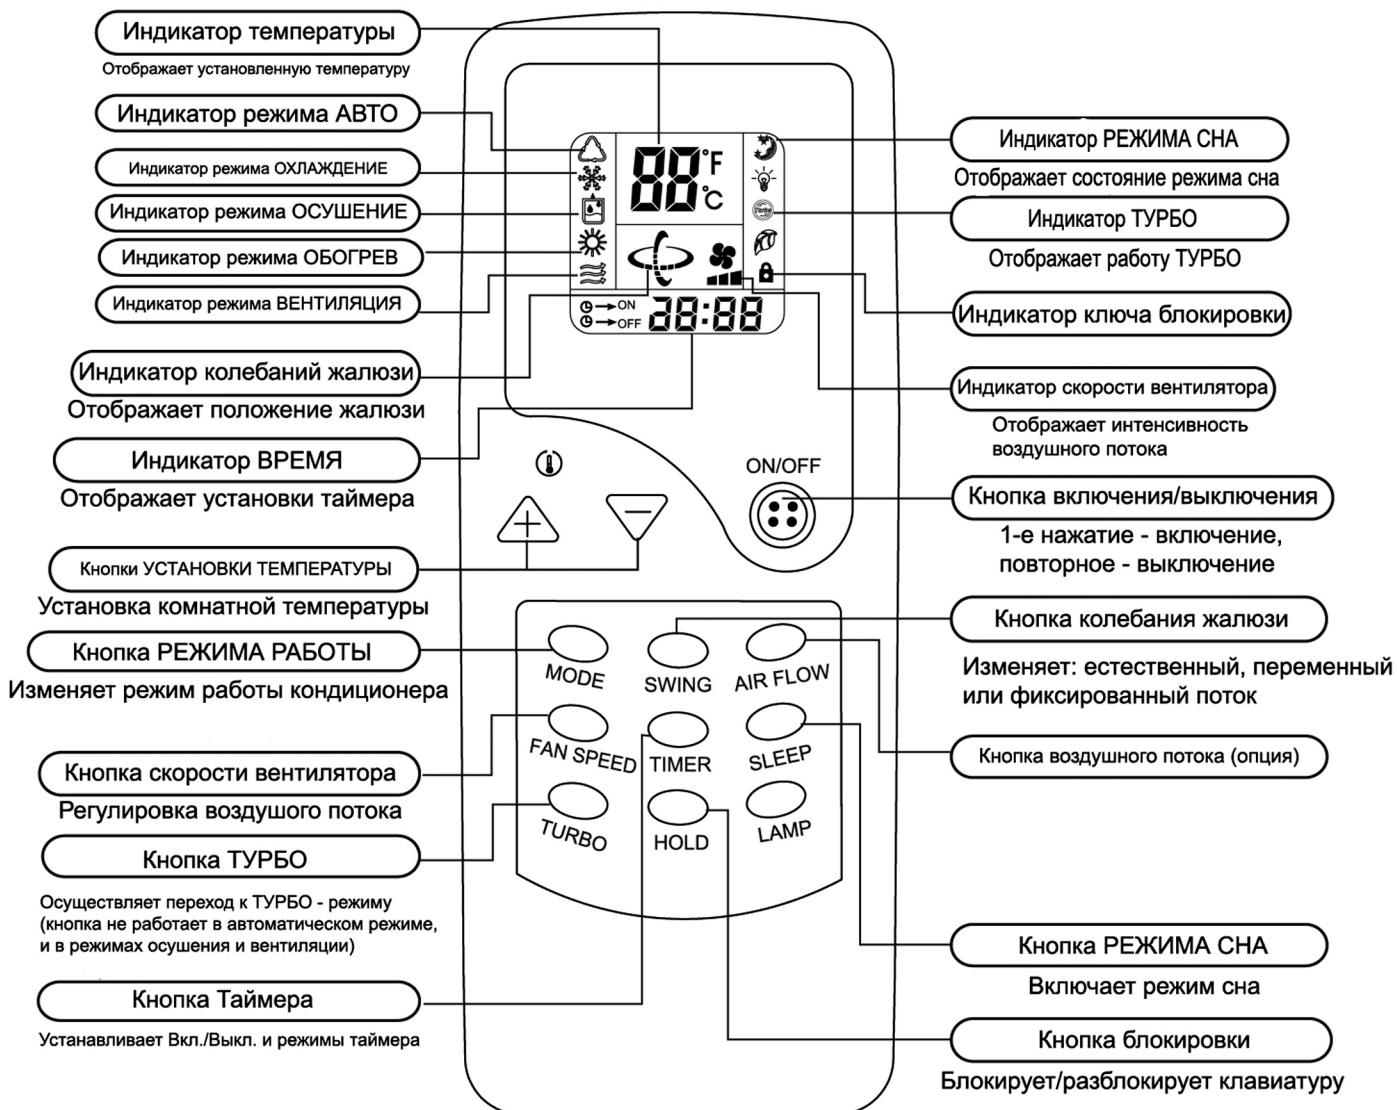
Индикатор температуры
Отображает установленную температуру

Индикатор режима АВТО

Индикатор режима ОХЛАЖДЕНИЕ

Индикатор режима ОСУШЕНИЕ

Индикатор режима ОБОГРЕВ

Индикатор режима ВЕНТИЛЯЦИЯ

Индикатор колебаний жалюзи
Отображает положение жалюзи

Индикатор ВРЕМЯ
Отображает установки таймера

Кнопки УСТАНОВКИ ТЕМПЕРАТУРЫ
Установка комнатной температуры

Кнопка РЕЖИМА РАБОТЫ
Изменяет режим работы кондиционера

Кнопка скорости вентилятора
Регулировка воздушого потока

Кнопка ТУРБО
Осуществляет переход к ТУРБО - режиму (кнопка не работает в автоматическом режиме, и в режимах осушения и вентиляции)

Кнопка Таймера
Устанавливает Вкл./Выкл. и режимы таймера

88 °F °C
ON
OFF
88:88

ON/OFF

MODE
SWING
AIR FLOW
FAN SPEED
TIMER
SLEEP
TURBO
HOLD
LAMP

Индикатор РЕЖИМА СНА
Отображает состояние режима сна

Индикатор ТУРБО
Отображает работу ТУРБО

Индикатор ключа блокировки

Индикатор скорости вентилятора
Отображает интенсивность воздушного потока

Кнопка включения/выключения
1-е нажатие - включение, повторное - выключение

Кнопка колебания жалюзи
Изменяет: естественный, переменный или фиксированный поток

Кнопка воздушного потока (опция)

Кнопка РЕЖИМА СНА
Включает режим сна

Кнопка блокировки
Блокирует/разблокирует клавиатуру